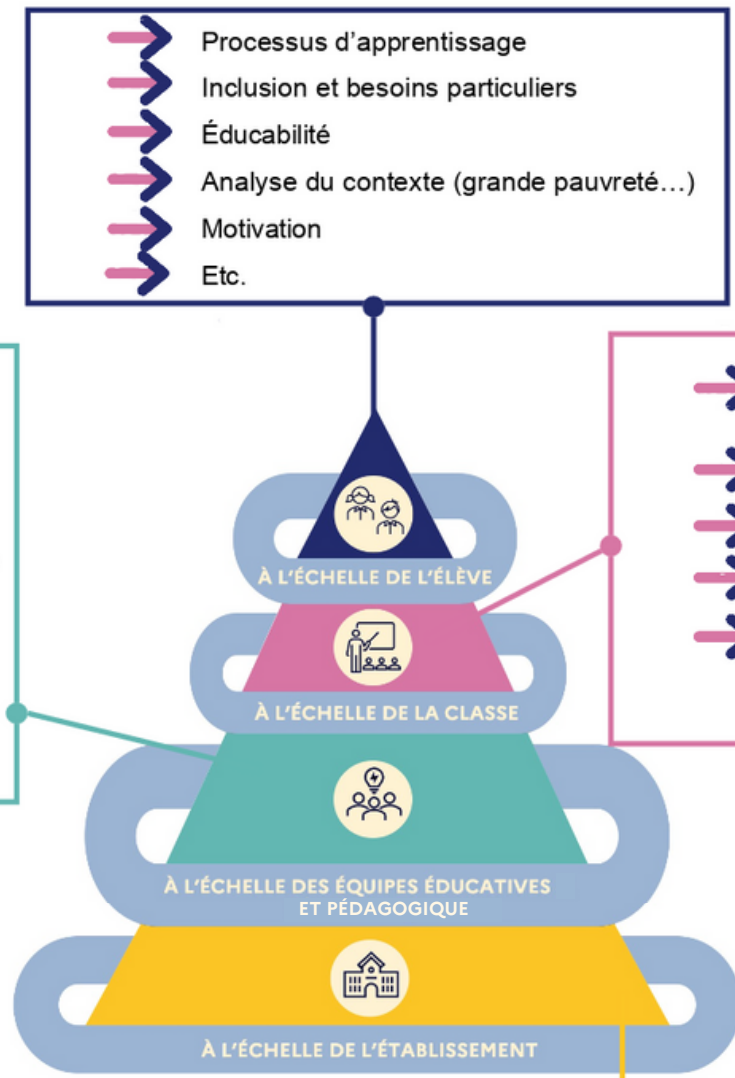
Processus d'apprentissage
Inclusion et besoins particuliers
Éducabilité
Analyse du contexte (grande pauvreté…)
Motivation
Etc.

À L'ÉCHELLE DE L'ÉLÈVE

À L'ÉCHELLE DE LA CLASSE

À L'ÉCHELLE DES ÉQUIPES ÉDUCATIVES ET PÉDAGOGIQUE

À L'ÉCHELLE DE L'ÉTABLISSEMENT